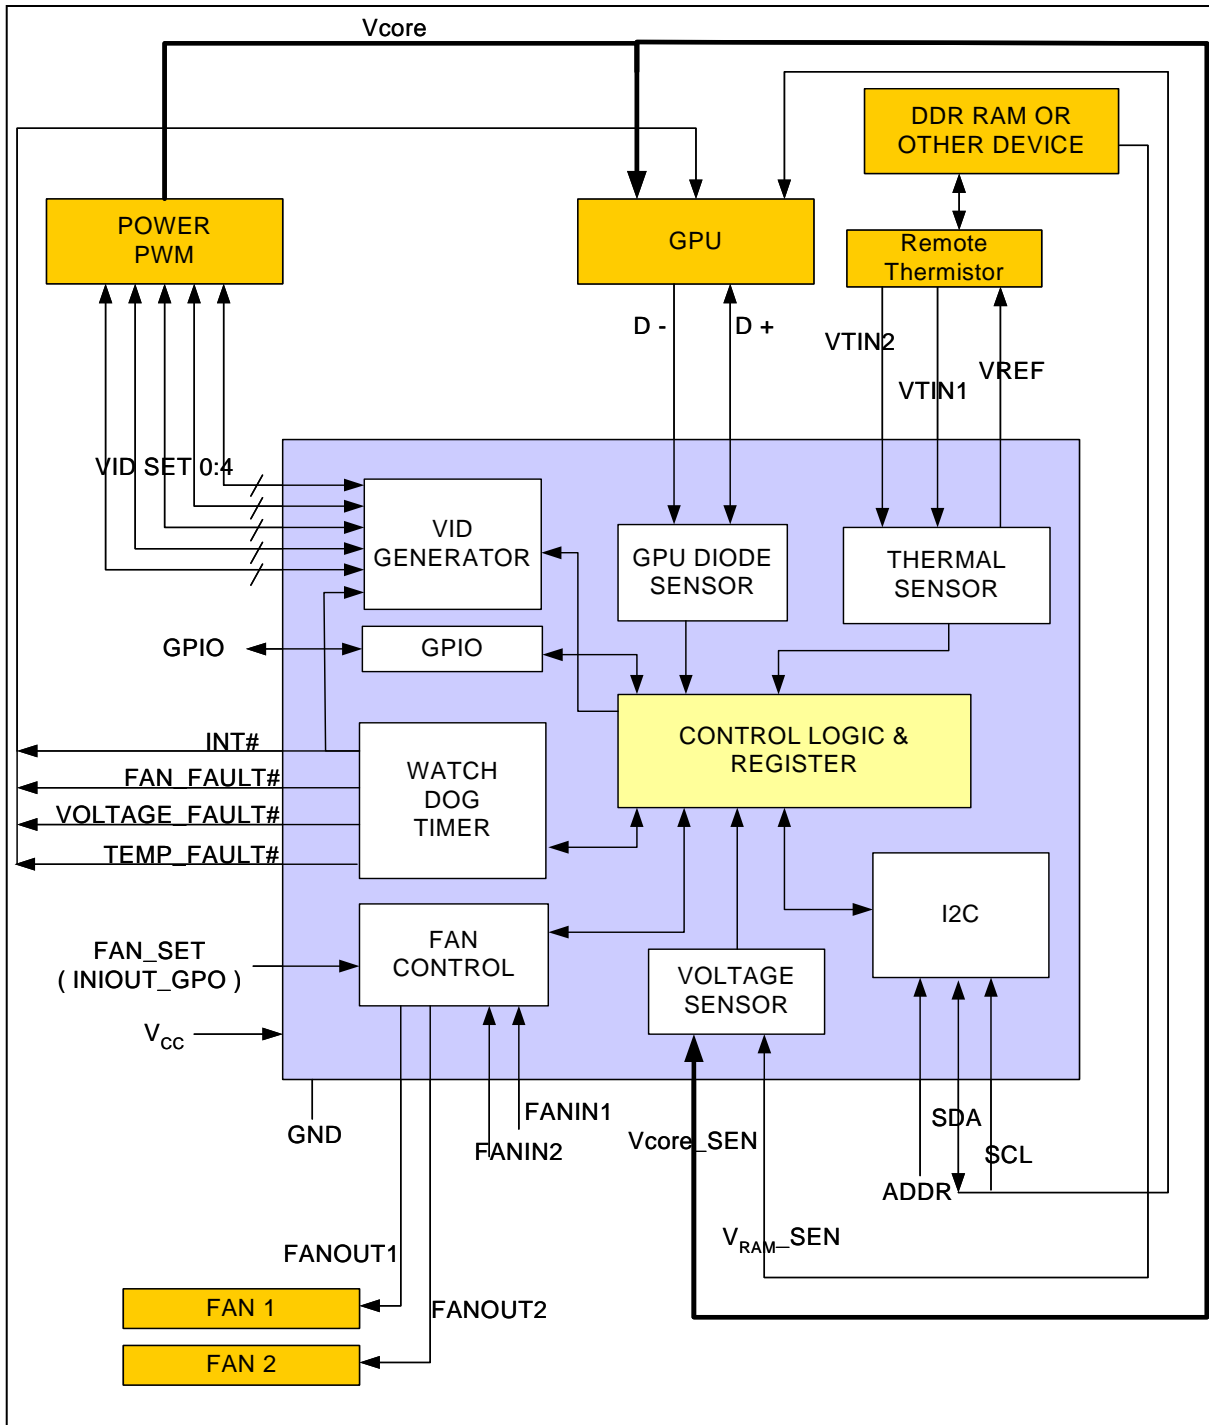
Vcore

DDR RAM OR OTHER DEVICE

POWER PWM

GPU

Remote Thermistor

D -
D +
VTIN2
VTIN1
VREF

VID SET 0:4

VID GENERATOR

GPU DIODE SENSOR

THERMAL SENSOR

GPIO
GPIO

CONTROL LOGIC & REGISTER

INT#
FAN_FAULT#
VOLTAGE_FAULT#
TEMP_FAULT#

WATCH DOG TIMER

FAN_SET ( INIOUT_GPO )

FAN CONTROL

I2C

VOLTAGE SENSOR

$V_{CC}$

GND

FANIN1
FANIN2
Vcore_SEN
SDA
SCL
ADDR

FANOUT1

$V_{RAM}$_SEN

FAN 1
FANOUT2
FAN 2